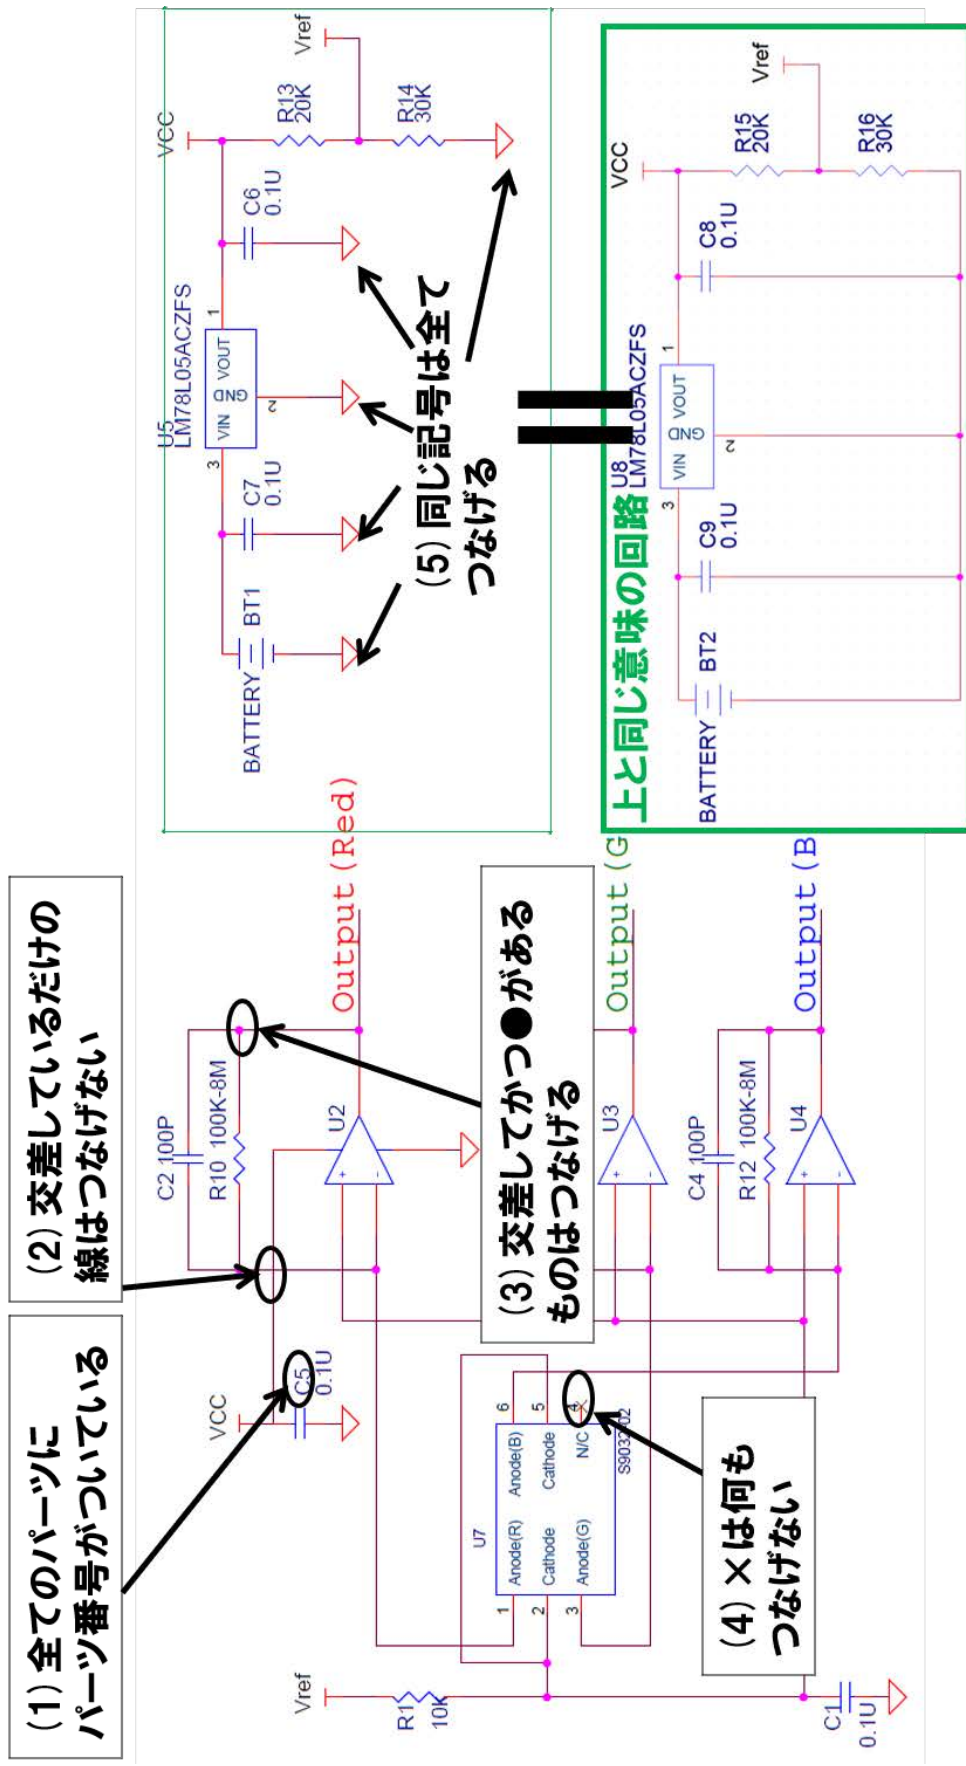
Vref
R13 20K
R14 30K
VCC
C6 0.1U
U5 LM78L05ACZFS
VIN GND VOUT
1
2
3
C7 0.1U
BT1
BATTERY
(5) 同じ記号は全てつなげる
=
Vref
R15 20K
R16 30K
VCC
C8 0.1U
U8 LM78L05ACZFS
VIN GND VOUT
1
2
3
C9 0.1U
BT2
BATTERY
上と同じ意味の回路
(2) 交差しているだけの線はつなげない
Output (Red)
(3) 交差してかつ●があるものはつなげる
Output (G
Output (B
C2 100P
R10 100K-8M
U2
U3
C4 100P
R12 100K-8M
U4
(1) 全てのパーツにパーツ番号がついている
VCC
C5 0.1U
6
5
4
Anode(B)
Cathode
N/C
S9032-02
U7
Anode(R)
Cathode
Anode(G)
1
2
3
(4) ×は何もつなげない
Vref
R1 10K
C1 0.1U